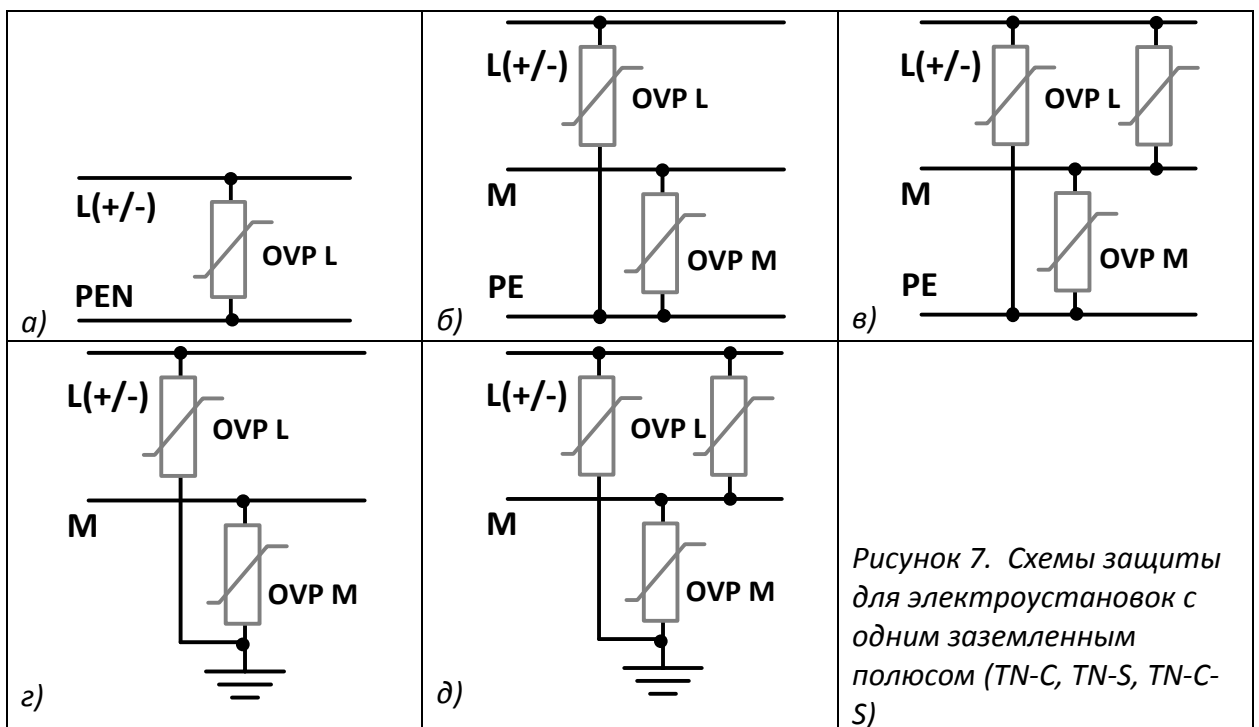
L(+/-)
OVP L
PEN
а)

L(+/-)
OVP L
M
OVP M
PE
б)

L(+/-)
OVP L
M
OVP M
PE
в)

L(+/-)
OVP L
M
OVP M
г)

L(+/-)
OVP L
M
OVP M
д)

Рисунок 7. Схемы защиты для электроустановок с одним заземленным полюсом (TN-C, TN-S, TN-C-S)